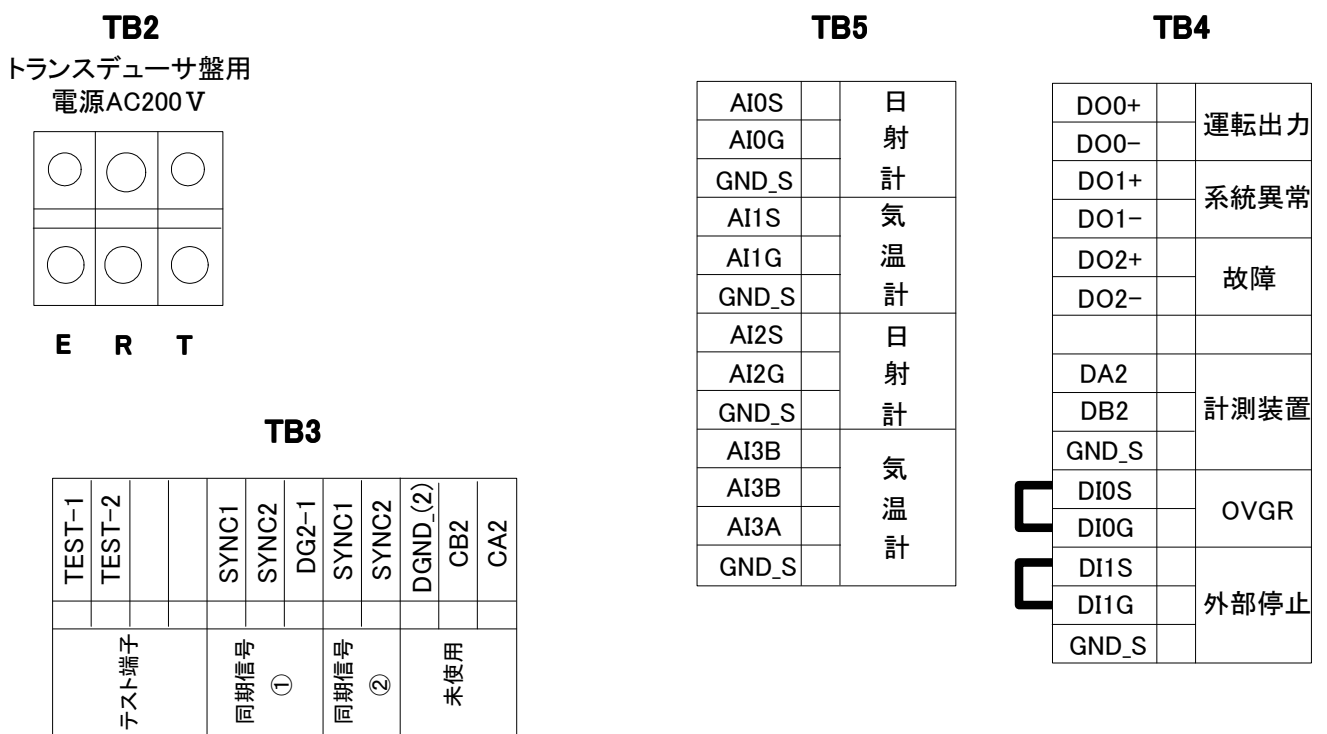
TB2

トランスデューサ盤用
電源AC200V

E R T

TB3

| TEST-1 | TEST-2 | | | SYNC1 | SYNC2 | DG2-1 | SYNC1 | SYNC2 | DGND_(2) | CB2 | CA2 |
|---|---|---|---|---|---|---|---|---|---|---|---|
| | | | | | | | | | | | |
| テスト端子 | | | | 同期信号 ① | | | 同期信号 ② | | 未使用 | | |

TB5

| AI0S | | 日射計 |
|---|---|---|
| AI0G | | |
| GND_S | | |
| AI1S | | 気温計 |
| AI1G | | |
| GND_S | | |
| AI2S | | 日射計 |
| AI2G | | |
| GND_S | | |
| AI3B | | 気温計 |
| AI3B | | |
| AI3A | | |
| GND_S | | |

TB4

| DO0+ | | 運転出力 |
|---|---|---|
| DO0− | | |
| DO1+ | | 系統異常 |
| DO1− | | |
| DO2+ | | 故障 |
| DO2− | | |
| | | |
| DA2 | | 計測装置 |
| DB2 | | |
| GND_S | | |
| DI0S | | OVGR |
| DI0G | | |
| DI1S | | 外部停止 |
| DI1G | | |
| GND_S | | |